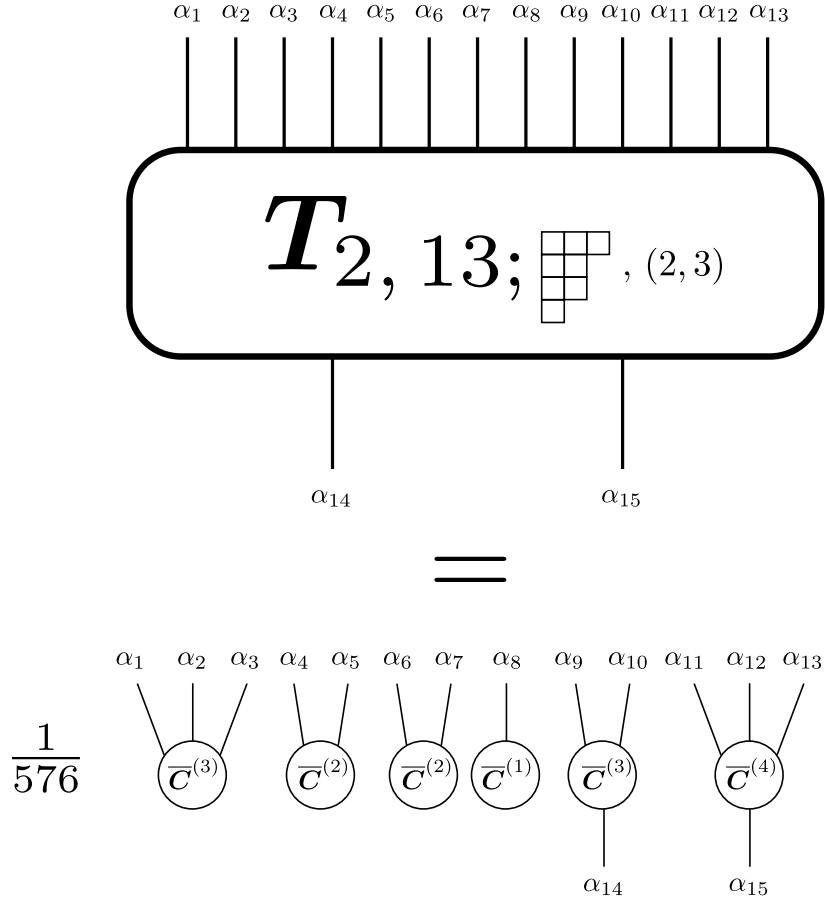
$\alpha_1$ $\alpha_2$ $\alpha_3$ $\alpha_4$ $\alpha_5$ $\alpha_6$ $\alpha_7$ $\alpha_8$ $\alpha_9$ $\alpha_{10}$ $\alpha_{11}$ $\alpha_{12}$ $\alpha_{13}$

$\boldsymbol{T}_{2,\,13;\,\square,\,(2,3)}$

$\alpha_{14}$ $\alpha_{15}$

$=$

$\alpha_1$ $\alpha_2$ $\alpha_3$ $\alpha_4$ $\alpha_5$ $\alpha_6$ $\alpha_7$ $\alpha_8$ $\alpha_9$ $\alpha_{10}$ $\alpha_{11}$ $\alpha_{12}$ $\alpha_{13}$

$\frac{1}{576}$ $\overline{\boldsymbol{C}}^{(3)}$ $\overline{\boldsymbol{C}}^{(2)}$ $\overline{\boldsymbol{C}}^{(2)}$ $\overline{\boldsymbol{C}}^{(1)}$ $\overline{\boldsymbol{C}}^{(3)}$ $\overline{\boldsymbol{C}}^{(4)}$

$\alpha_{14}$ $\alpha_{15}$